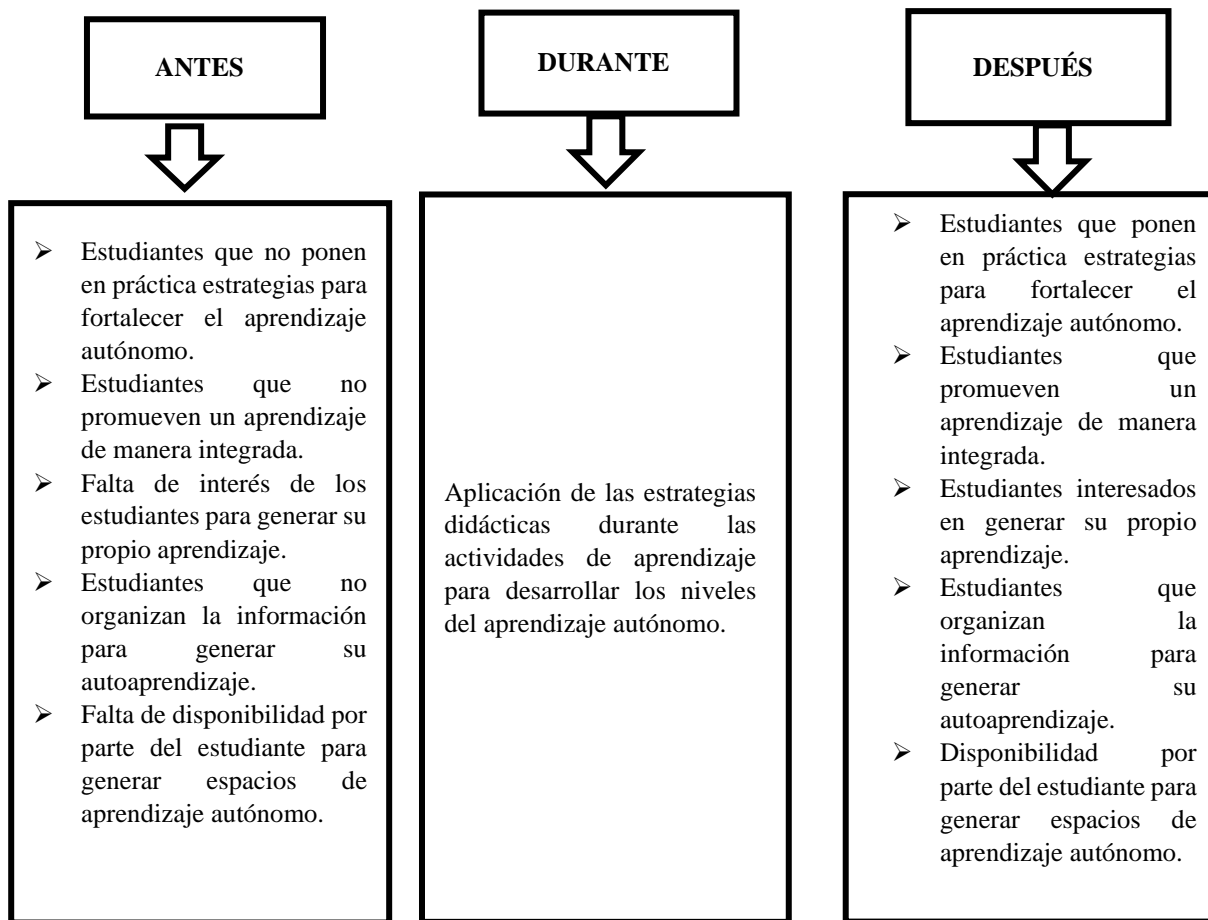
ANTES

- Estudiantes que no ponen en práctica estrategias para fortalecer el aprendizaje autónomo.
- Estudiantes que no promueven un aprendizaje de manera integrada.
- Falta de interés de los estudiantes para generar su propio aprendizaje.
- Estudiantes que no organizan la información para generar su autoaprendizaje.
- Falta de disponibilidad por parte del estudiante para generar espacios de aprendizaje autónomo.

DURANTE

Aplicación de las estrategias didácticas durante las actividades de aprendizaje para desarrollar los niveles del aprendizaje autónomo.

DESPUÉS

- Estudiantes que ponen en práctica estrategias para fortalecer el aprendizaje autónomo.
- Estudiantes que promueven un aprendizaje de manera integrada.
- Estudiantes interesados en generar su propio aprendizaje.
- Estudiantes que organizan la información para generar su autoaprendizaje.
- Disponibilidad por parte del estudiante para generar espacios de aprendizaje autónomo.